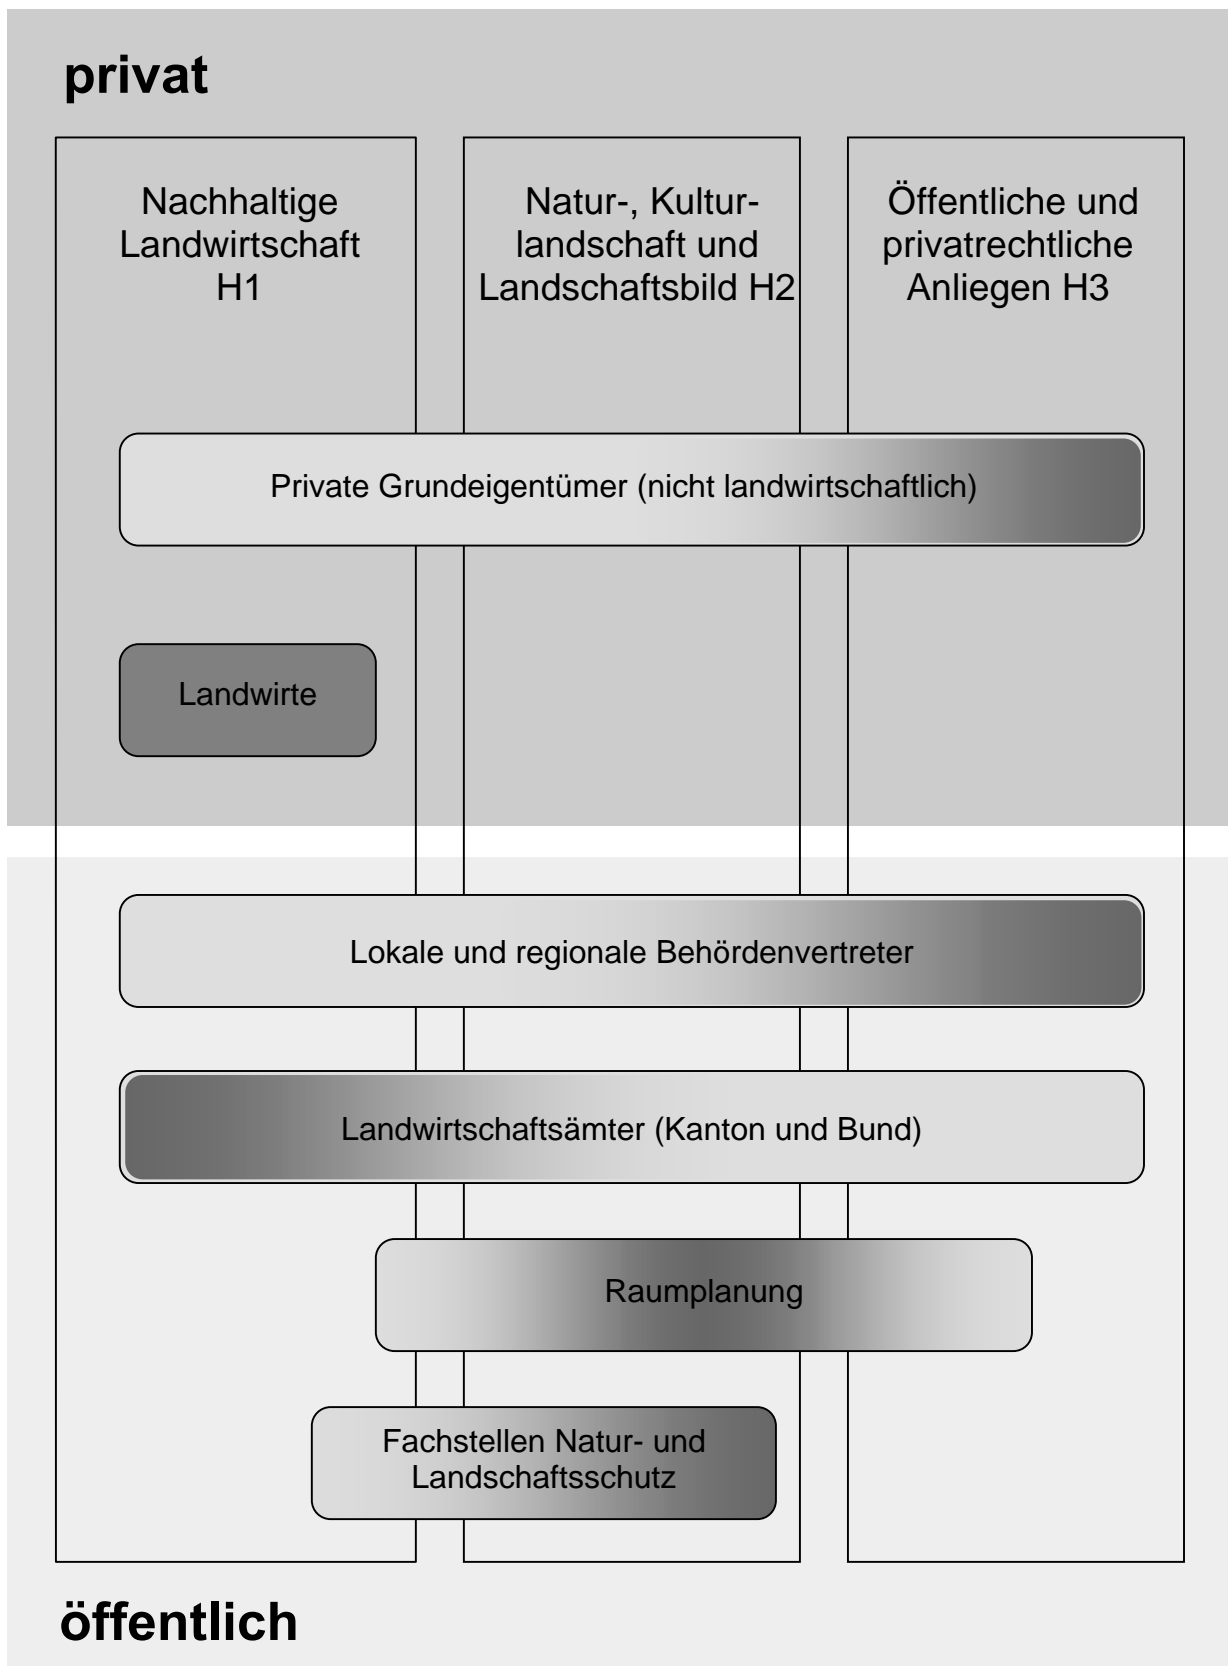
privat

Nachhaltige Landwirtschaft H1

Natur-, Kulturlandschaft und Landschaftsbild H2

Öffentliche und privatrechtliche Anliegen H3

Private Grundeigentümer (nicht landwirtschaftlich)

Landwirte

Lokale und regionale Behördenvertreter

Landwirtschaftsämter (Kanton und Bund)

Raumplanung

Fachstellen Natur- und Landschaftsschutz

öffentlich